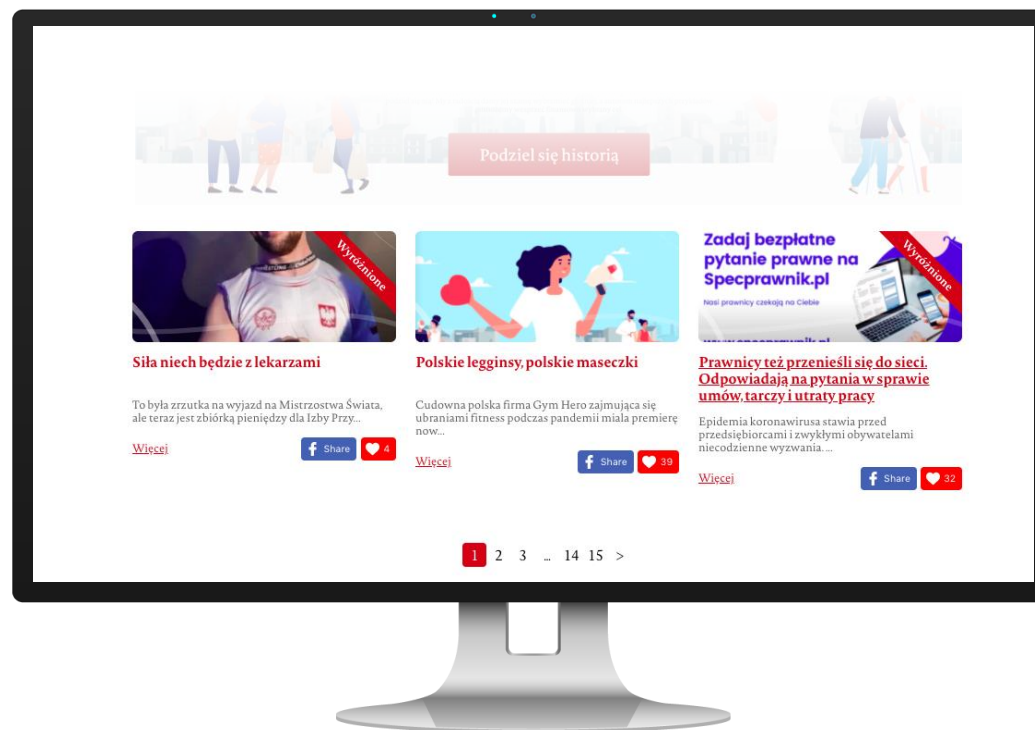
Podziel się historią

Wyróżnione

Siła niech będzie z lekarzami

To była zrzutka na wyjazd na Mistrzostwa Świata, ale teraz jest zbiórką pieniędzy dla Izby Przy...

Więcej

Share

4

Polskie legginsy, polskie maseczki

Cudowna polska firma Gym Hero zajmująca się ubraniami fitness podczas pandemii miała premierę now...

Więcej

Share

39

Zadaj bezpłatne pytanie prawne na Specprawnik.pl

Nasi prawnicy czekają na Ciebie

Wyróżnione

Prawnicy też przenieśli się do sieci. Odpowiadają na pytania w sprawie umów, tarczy i utraty pracy

Epidemia koronawirusa stawia przed przedsiębiorcami i zwykłymi obywatelami niecodzienne wyzwania. ...

Więcej

Share

32

1 2 3 ... 14 15 >